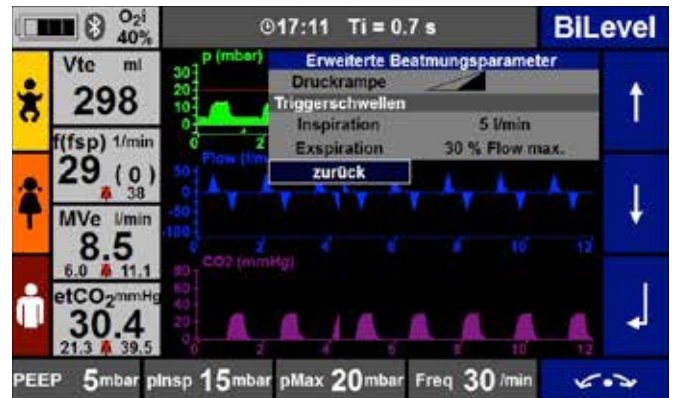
O₂i 40%

⏱17:11 Ti = 0.7 s

BiLevel

Vte ml
298

f(fsp) 1/min
29 (0)
38

MVe l/min
8.5
6.0 11.1

etCO₂mmHg
30.4
21.3 39.5

p (mbar)
30
20
10
0

Erweiterte Beatmungsparameter
Druckrampe
Triggerschwellen
Inspiration 5 l/min
Exspiration 30 % Flow max.
zurück

Flow (l/m
50
0
-50
-100
0 2 4 6 8 10 12

CO2 (mmHg)
60
40
20
0
0 2 4 6 8 10 12

PEEP 5mbar pInsp 15mbar pMax 20mbar Freq 30/min